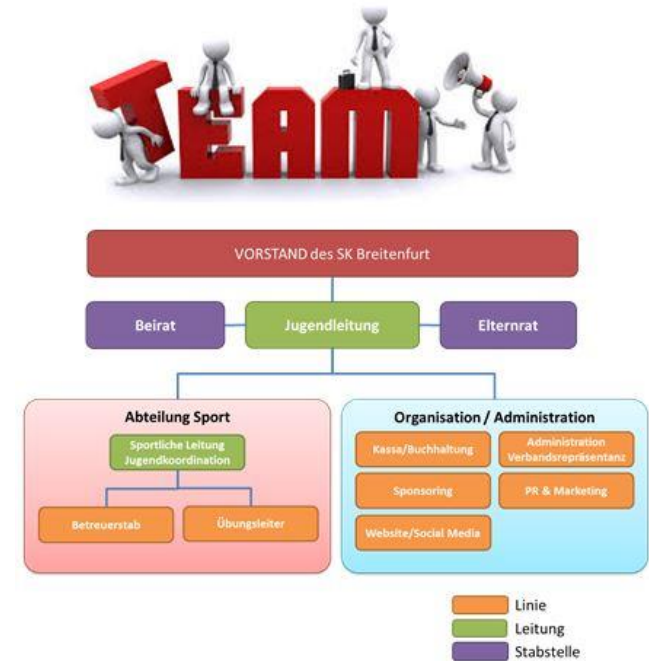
TEAM

VORSTAND des SK Breitenfurt

Beirat

Jugendleitung

Elternrat

Abteilung Sport

Sportliche Leitung Jugendkoordination

Betreuerstab

Übungsleiter

Organisation / Administration

Kassa/Buchhaltung

Administration Verbandsrepräsentanz

Sponsoring

PR & Marketing

Website/Social Media

Linie

Leitung

Stabstelle